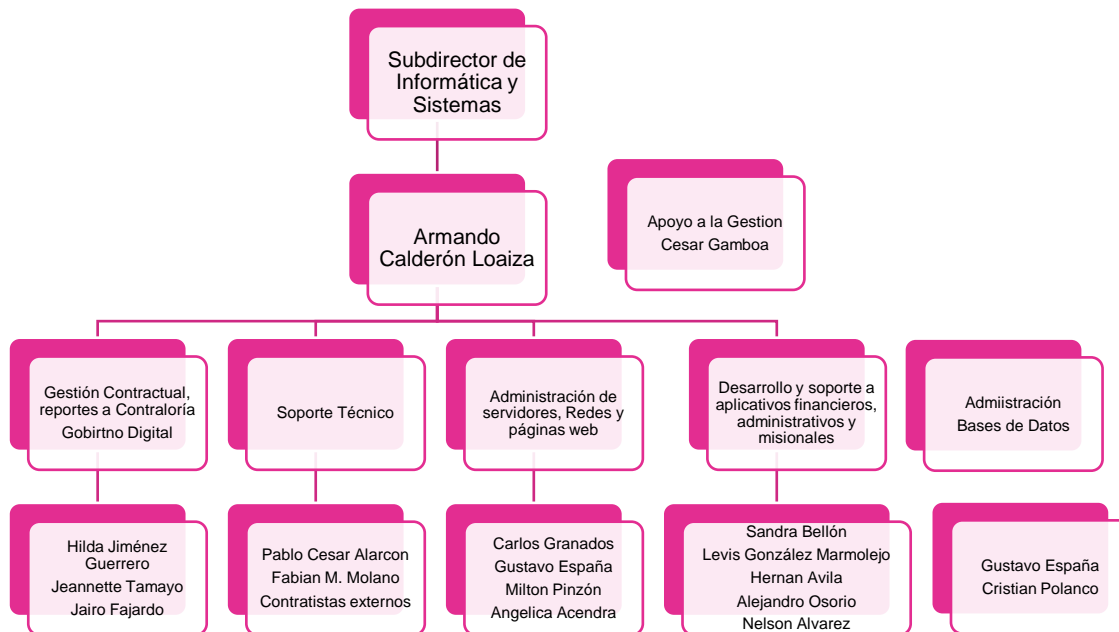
Subdirector de Informática y Sistemas

Armando Calderón Loaiza

Apoyo a la Gestion
Cesar Gamboa

Gestión Contractual, reportes a Contraloría
Gobirtno Digital

Soporte Técnico

Administración de servidores, Redes y páginas web

Desarrollo y soporte a aplicativos financieros, administrativos y misionales

Admiistración
Bases de Datos

Hilda Jiménez Guerrero
Jeannette Tamayo
Jairo Fajardo

Pablo Cesar Alarcon
Fabian M. Molano
Contratistas externos

Carlos Granados
Gustavo España
Milton Pinzón
Angelica Acendra

Sandra Bellón
Levis González Marmolejo
Hernan Avila
Alejandro Osorio
Nelson Alvarez

Gustavo España
Cristian Polanco